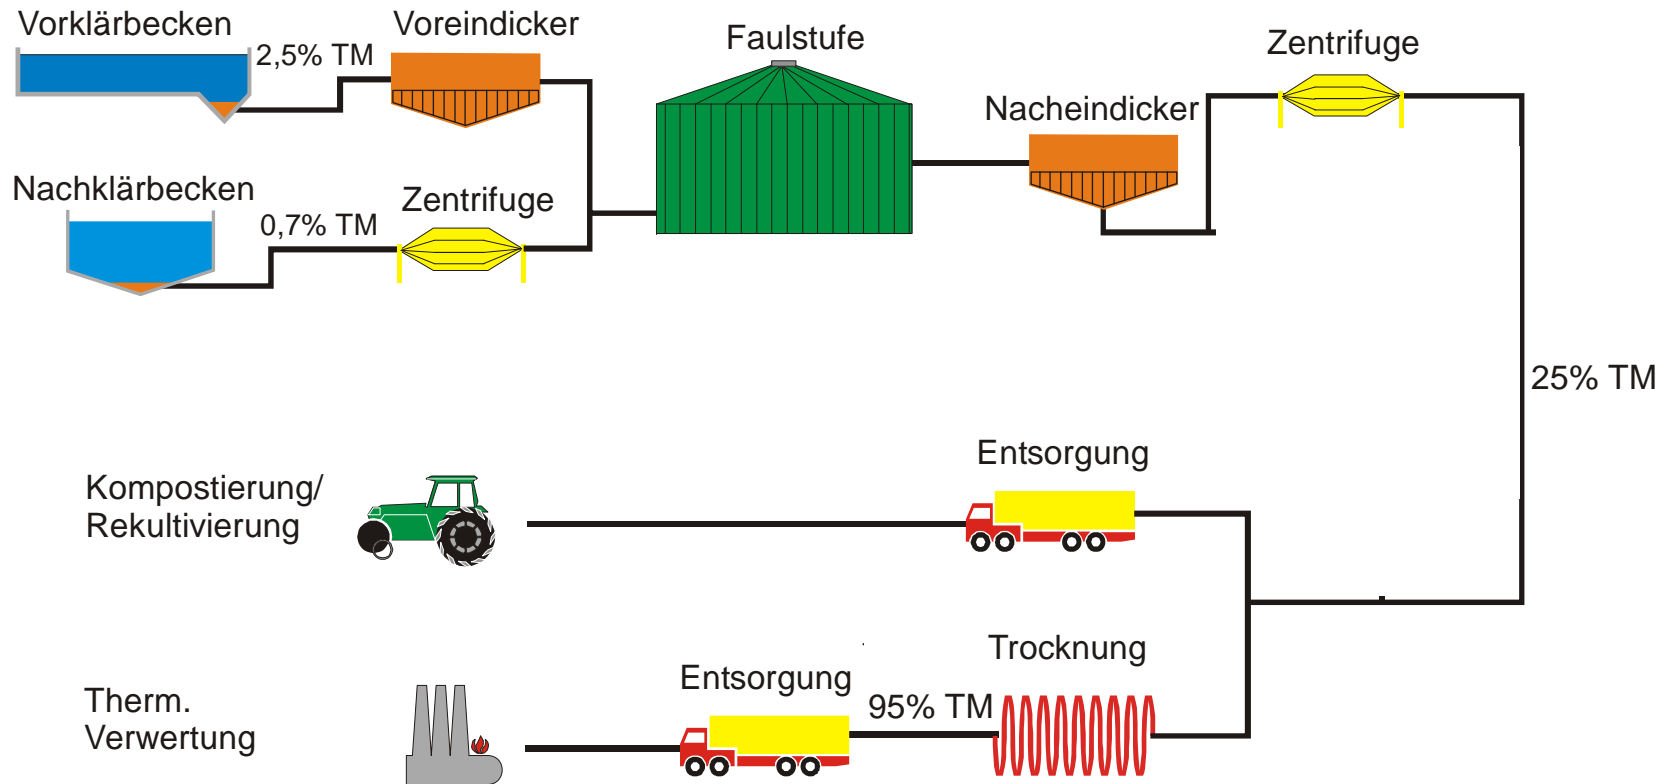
Vorklärbecken

2,5% TM

Voreindicker

Faulstufe

Zentrifuge

Nacheindicker

Nachklärbecken

0,7% TM

Zentrifuge

25% TM

Entsorgung

Kompostierung/
Rekultivierung

Trocknung

Entsorgung

95% TM

Therm.
Verwertung